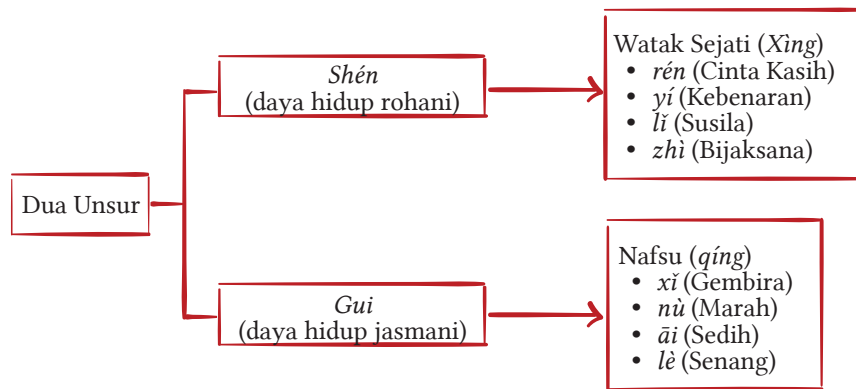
Dua Unsur

Shén
(daya hidup rohani)

Gui
(daya hidup jasmani)

Watak Sejati (Xìng)
• rén (Cinta Kasih)
• yí (Kebenaran)
• lǐ (Susila)
• zhì (Bijaksana)

Nafsu (qíng)
• xǐ (Gembira)
• nù (Marah)
• āi (Sedih)
• lè (Senang)